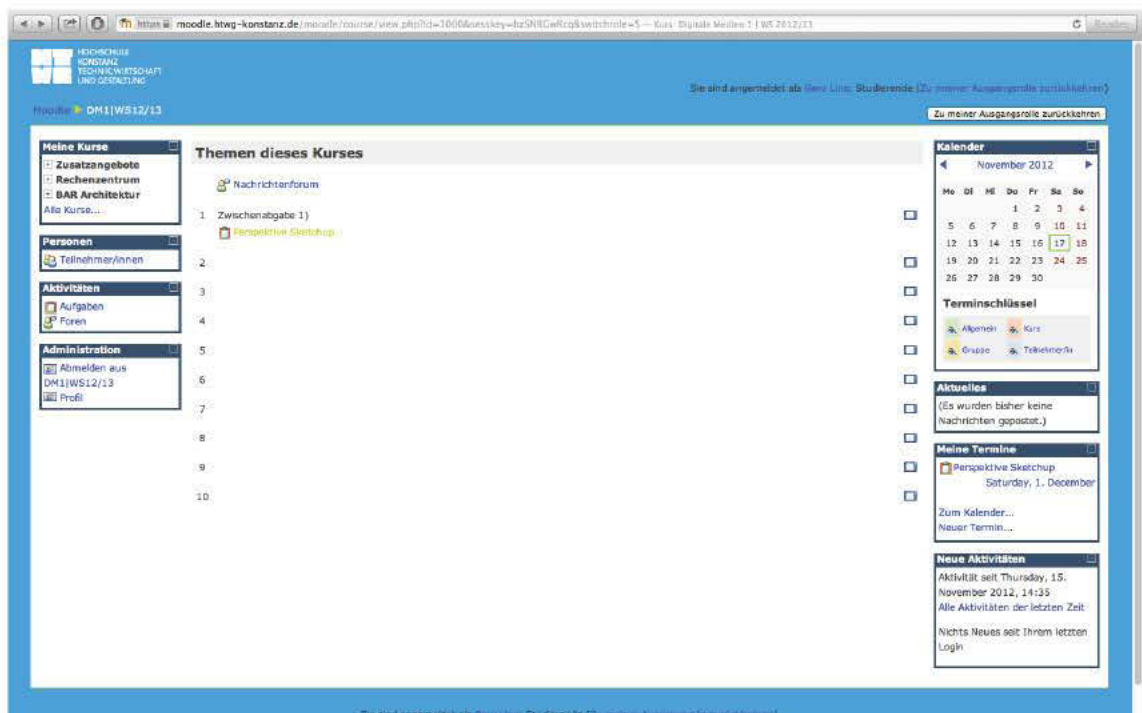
https moodle.htwg-konstanz.de/moodle/course/view.php?id=1000&sesskey=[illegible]&switchrole=5 — Kurs: Digitale Medien 1 | WS 2012/13

C Reader

HOCHSCHULE KONSTANZ TECHNIK WIRTSCHAFT UND GESTALTUNG

Sie sind angemeldet als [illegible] Studierende (Zu meiner Ausgangsrolle zurückkehren)

Moodle ▶ DM1|WS12/13

Zu meiner Ausgangsrolle zurückkehren

Meine Kurse
Zusatzangebote
Rechenzentrum
BAR Architektur
Alle Kurse...

Personen
Teilnehmer/innen

Aktivitäten
Aufgaben
Foren

Administration
Abmelden aus DM1|WS12/13
Profil

Themen dieses Kurses

Nachrichtenforum

1 Zwischenabgabe 1)
Perspektive Sketchup

2
3
4
5
6
7
8
9
10

Kalender
November 2012

| Mo | Di | Mi | Do | Fr | Sa | So |
|---|---|---|---|---|---|---|
| | | | 1 | 2 | 3 | 4 |
| 5 | 6 | 7 | 8 | 9 | 10 | 11 |
| 12 | 13 | 14 | 15 | 16 | 17 | 18 |
| 19 | 20 | 21 | 22 | 23 | 24 | 25 |
| 26 | 27 | 28 | 29 | 30 | | |

Terminschlüssel
Allgemein
Kurs
Gruppe
Teilnehmer/in

Aktuelles
(Es wurden bisher keine Nachrichten gepostet.)

Meine Termine
Perspektive Sketchup
Saturday, 1. December
Zum Kalender...
Neuer Termin...

Neue Aktivitäten
Aktivität seit Thursday, 15. November 2012, 14:35
Alle Aktivitäten der letzten Zeit

Nichts Neues seit Ihrem letzten Login

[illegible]